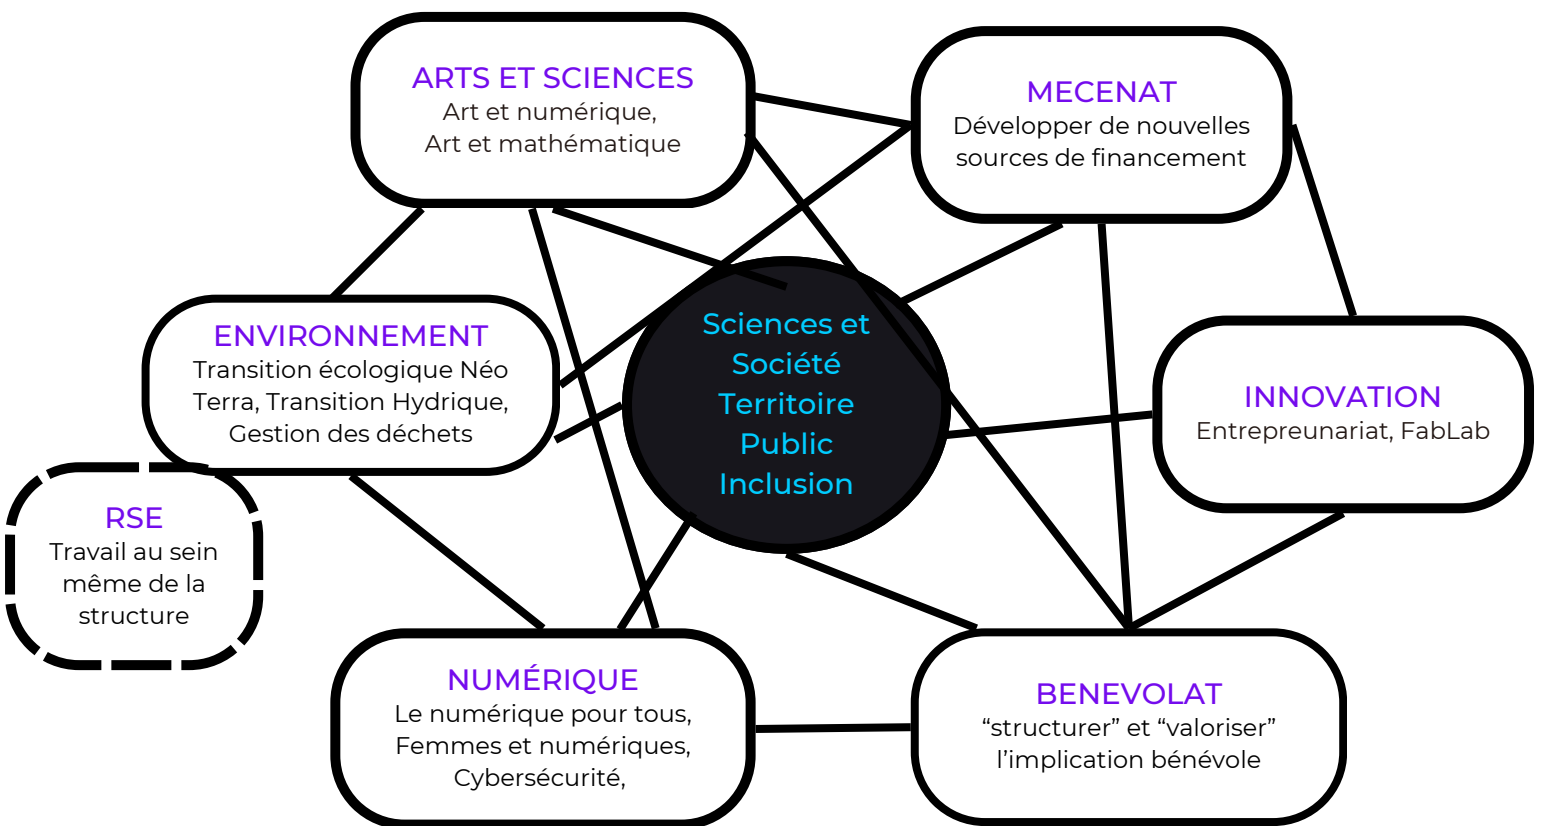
ARTS ET SCIENCES
Art et numérique,
Art et mathématique

MECENAT
Développer de nouvelles sources de financement

ENVIRONNEMENT
Transition écologique Néo Terra, Transition Hydrique, Gestion des déchets

Sciences et Société
Territoire
Public
Inclusion

INNOVATION
Entrepreunariat, FabLab

RSE
Travail au sein même de la structure

NUMÉRIQUE
Le numérique pour tous,
Femmes et numériques,
Cybersécurité,

BENEVOLAT
“structurer” et “valoriser” l’implication bénévole